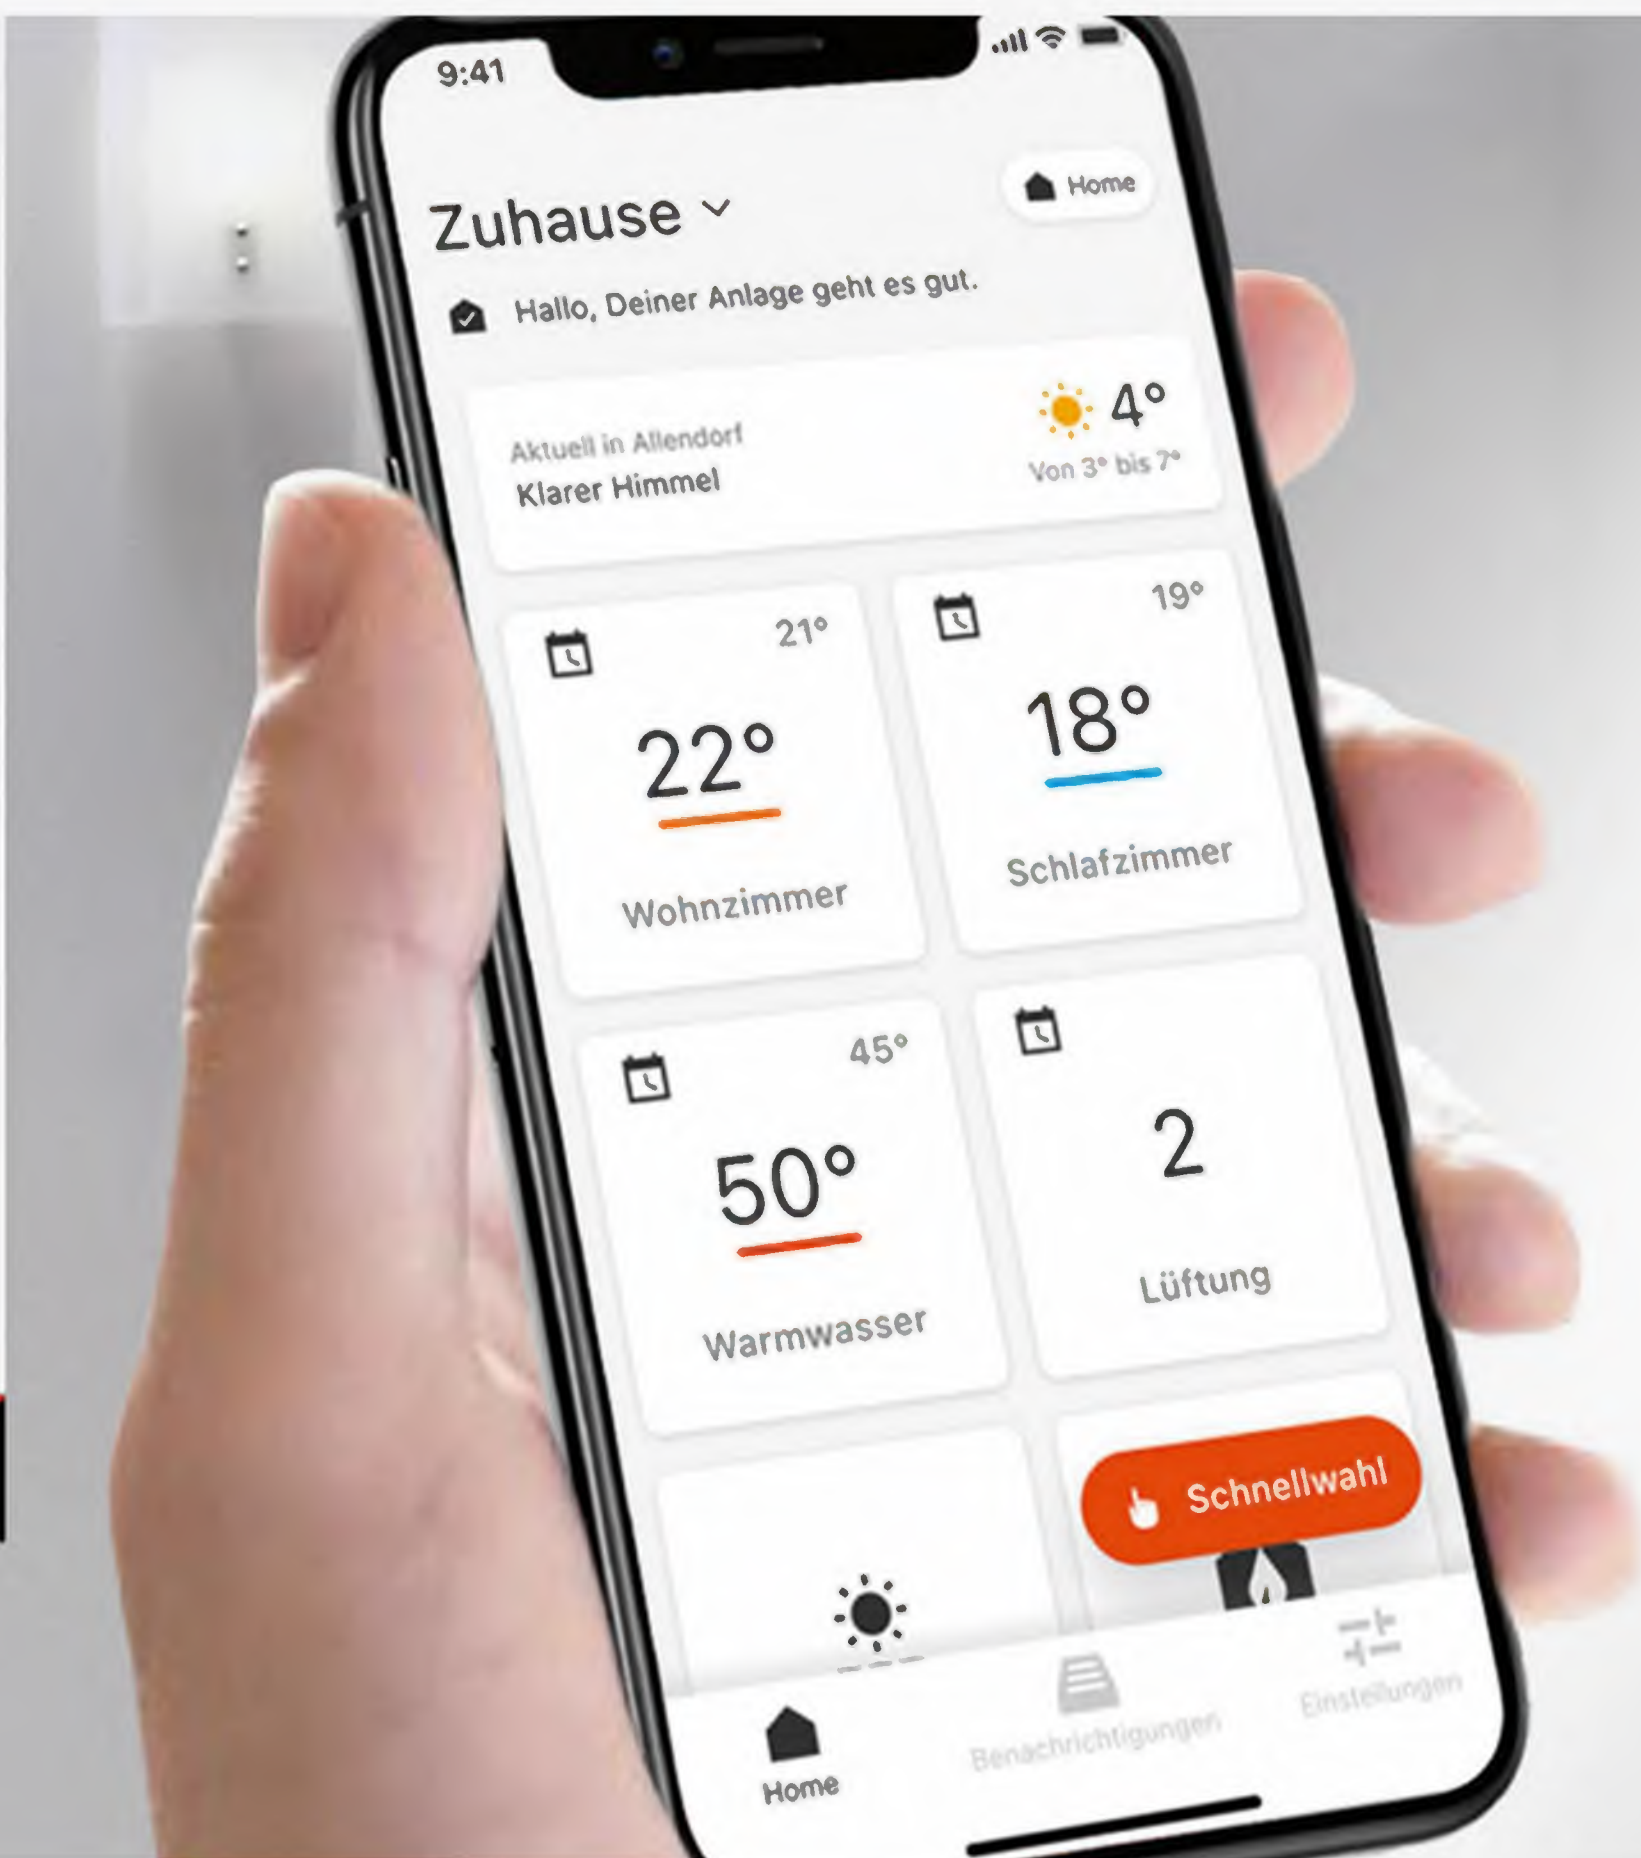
9:41

Zuhause

Home

Hallo, Deiner Anlage geht es gut.

Aktuell in Allendorf
Klarer Himmel

4°
Von 3° bis 7°

21°
22°
Wohnzimmer

19°
18°
Schlafzimmer

45°
50°
Warmwasser

2
Lüftung

Schnellwahl

Home

Benachrichtigungen

Einstellungen